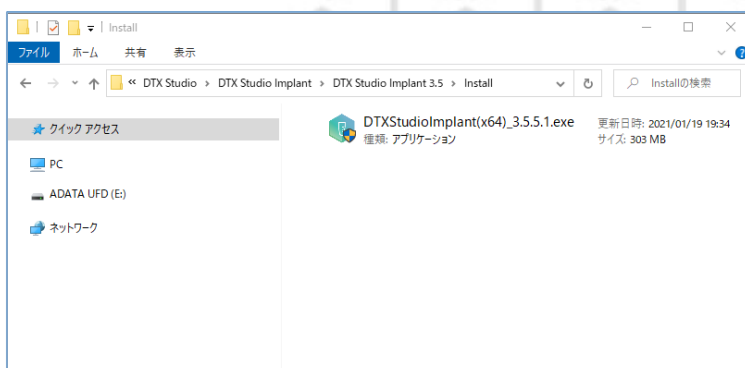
Install

ファイル ホーム 共有 表示

« DTX Studio › DTX Studio Implant › DTX Studio Implant 3.5 › Install

Installの検索

クイック アクセス

PC

ADATA UFD (E:)

ネットワーク

DTXStudioImplant(x64)_3.5.5.1.exe
種類: アプリケーション

更新日時: 2021/01/19 19:34
サイズ: 303 MB